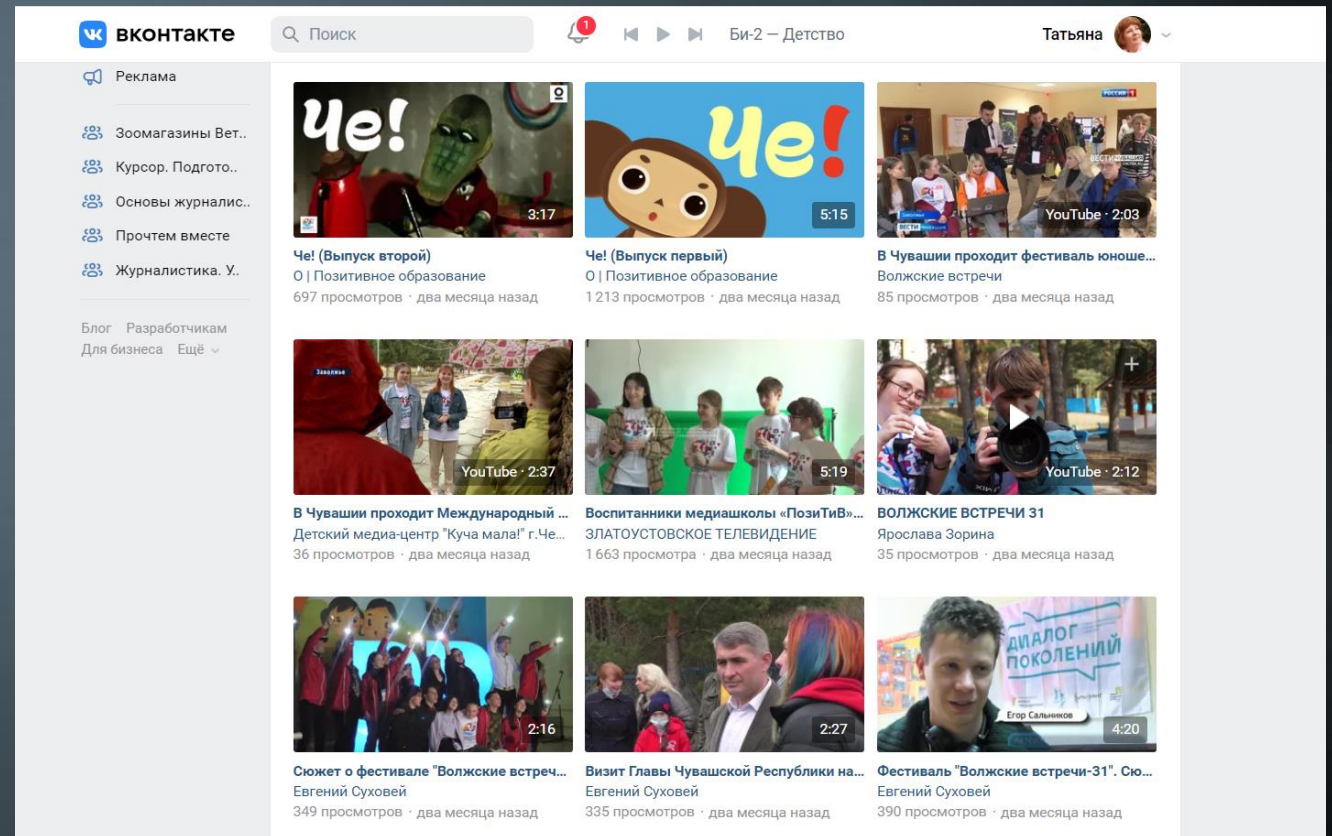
вконтакте
Поиск
1
Би-2 — Детство
Татьяна

Реклама
Зоомагазины Вет..
Курсор. Подгото..
Основы журналис..
Прочтем вместе
Журналистика. У..
Блог Разработчикам
Для бизнеса Ещё

Че!
3:17
Че! (Выпуск второй)
О | Позитивное образование
697 просмотров · два месяца назад

Че!
5:15
Че! (Выпуск первый)
О | Позитивное образование
1 213 просмотров · два месяца назад

YouTube · 2:03
В Чувашии проходит фестиваль юноше...
Волжские встречи
85 просмотров · два месяца назад

YouTube · 2:37
В Чувашии проходит Международный ...
Детский медиа-центр "Куча мала!" г.Че...
36 просмотров · два месяца назад

5:19
Воспитанники медиашколы «ПозиТиВ»...
ЗЛАТОУСТОВСКОЕ ТЕЛЕВИДЕНИЕ
1 663 просмотра · два месяца назад

YouTube · 2:12
ВОЛЖСКИЕ ВСТРЕЧИ 31
Ярослава Зорина
35 просмотров · два месяца назад

2:16
Сюжет о фестивале "Волжские встреч...
Евгений Суховей
349 просмотров · два месяца назад

2:27
Визит Главы Чувашской Республики на...
Евгений Суховей
335 просмотров · два месяца назад

ДИАЛОГ ПОКОЛЕНИЙ
Егор Сальников
4:20
Фестиваль "Волжские встречи-31". Сю...
Евгений Суховей
390 просмотров · два месяца назад